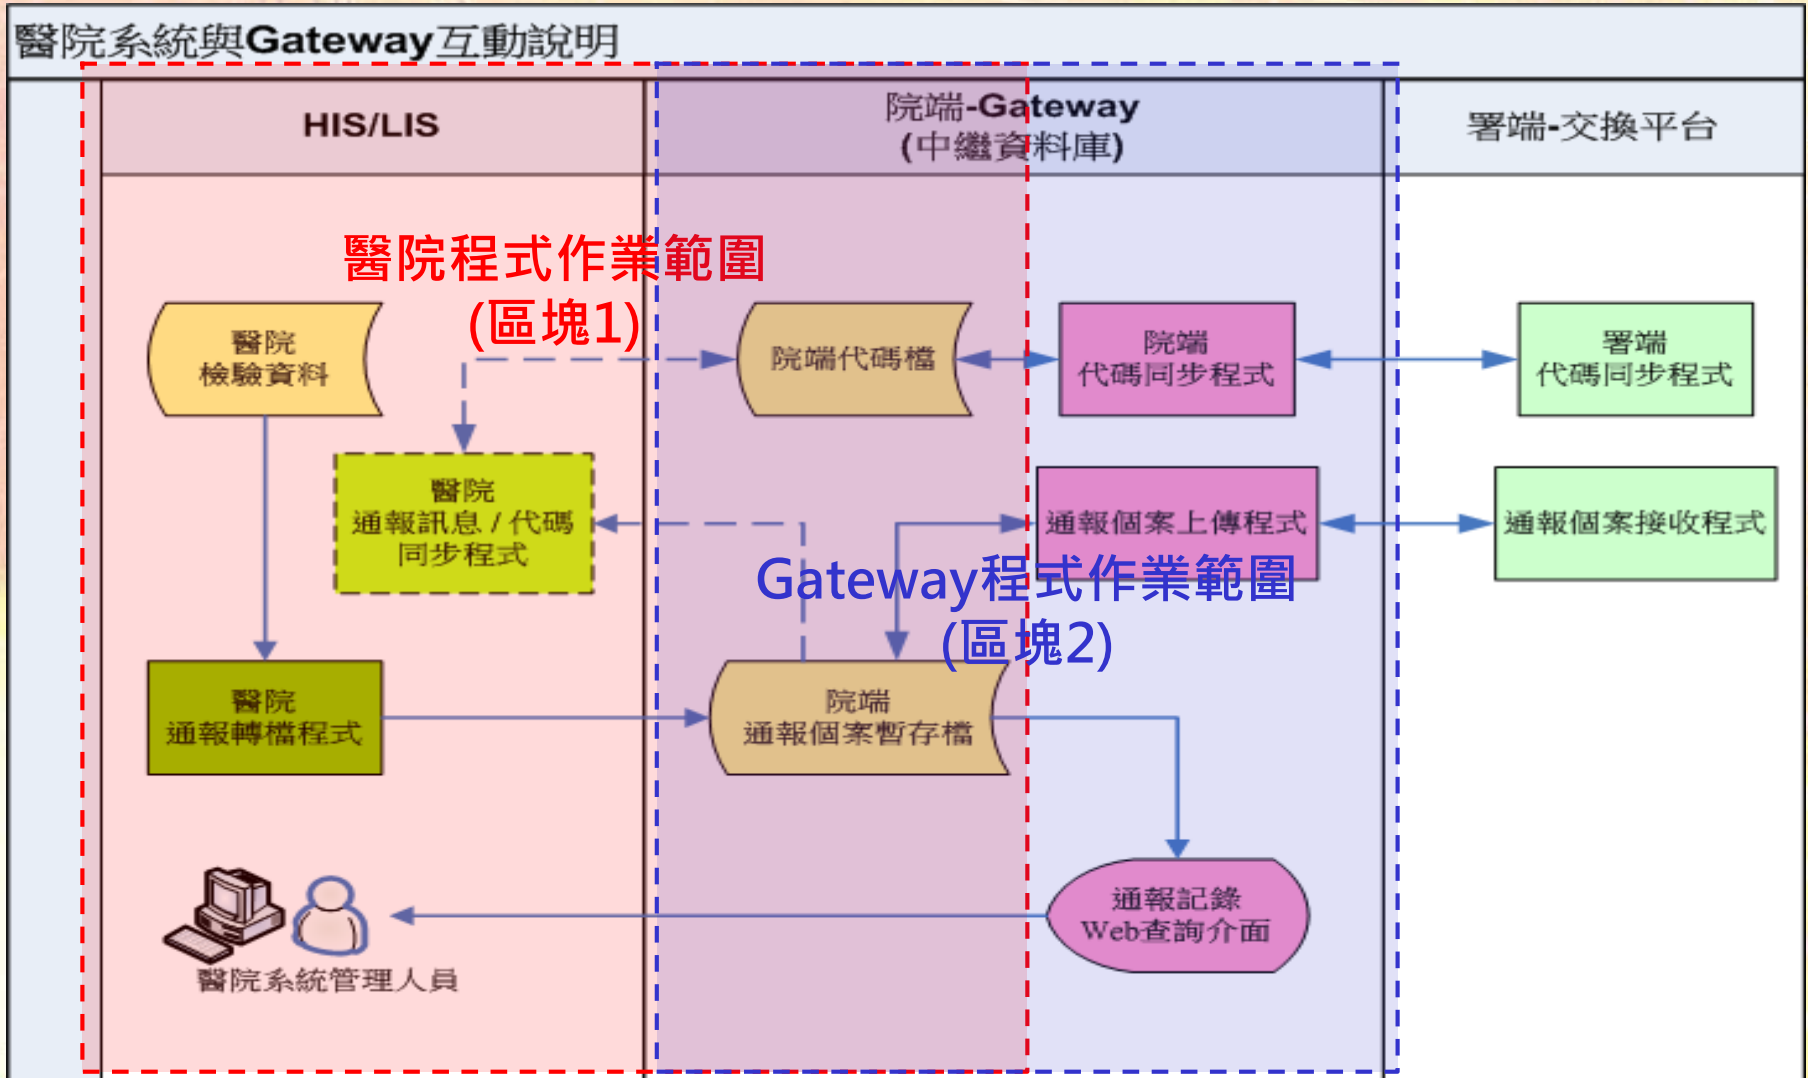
醫院系統與Gateway互動說明

HIS/LIS

院端-Gateway
(中繼資料庫)

署端-交換平台

醫院程式作業範圍
(區塊1)

醫院
檢驗資料

院端代碼檔

院端
代碼同步程式

署端
代碼同步程式

醫院
通報訊息 / 代碼
同步程式

通報個案上傳程式

通報個案接收程式

Gateway程式作業範圍
(區塊2)

醫院
通報轉檔程式

院端
通報個案暫存檔

通報記錄
Web查詢介面

醫院系統管理人員